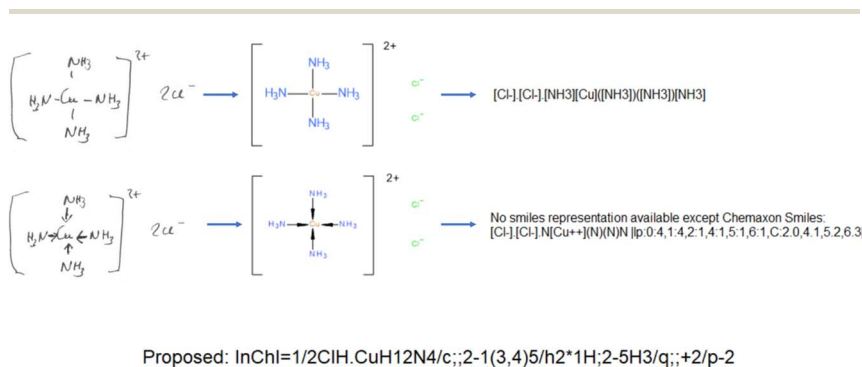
$NH_3$
$H_3N-Cu-NH_3$
$NH_3$
2+
2cl⁻

$NH_3$
$H_3N$ — Cu — $NH_3$
$NH_3$
2+
$Cl^-$
$Cl^-$

[Cl-].[Cl-].[NH3][Cu]([NH3])([NH3])[NH3]

$NH_3$
$H_3N \rightarrow Cu \leftarrow NH_3$
$NH_3$
2+
2cl⁻

$NH_3$
$H_3N$ — Cu — $NH_3$
$NH_3$
2+
$Cl^-$
$Cl^-$

No smiles representation available except Chemaxon Smiles:
[Cl-].[Cl-].N[Cu++](N)(N)N |lp:0:4,1:4,2:1,4:1,5:1,6:1,C:2.0,4.1,5.2,6.3

Proposed: InChI=1/2ClH.CuH12N4/c;;2-1(3,4)5/h2*1H;2-5H3/q;;+2/p-2